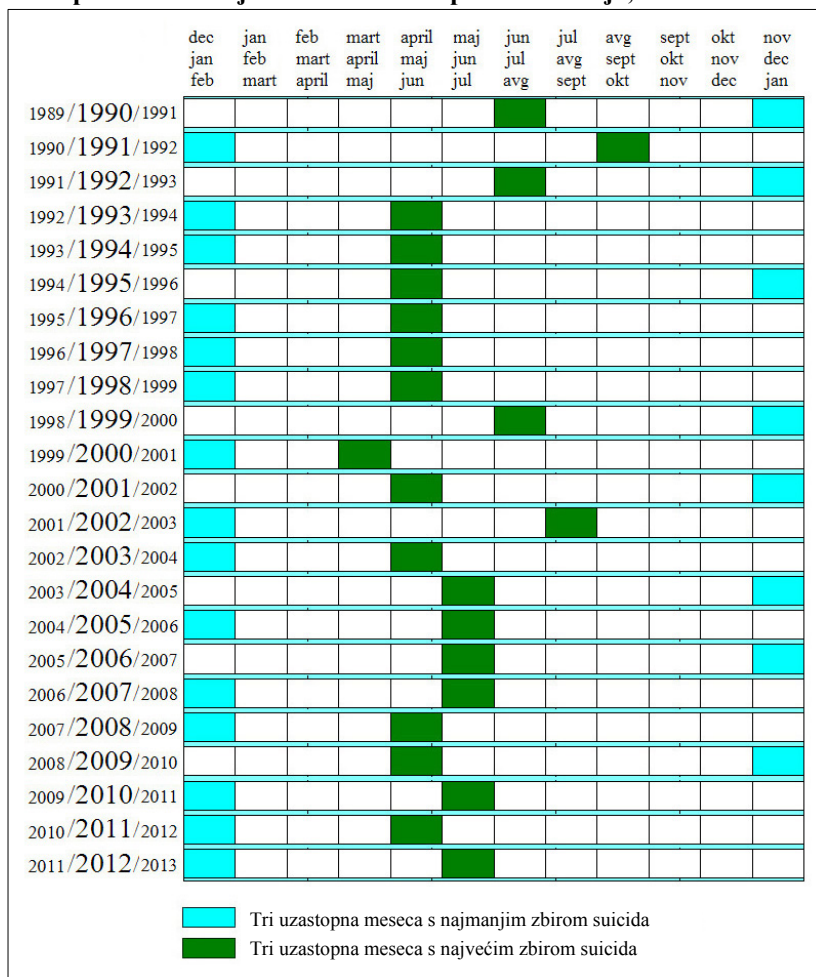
| | dec jan feb | jan feb mart | feb mart april | mart april maj | april maj jun | maj jun jul | jun jul avg | jul avg sept | avg sept okt | sept okt nov | okt nov dec | nov dec jan |
|---|---|---|---|---|---|---|---|---|---|---|---|---|
| 1989/1990/1991 | | | | | | | | | | | | |
| 1990/1991/1992 | | | | | | | | | | | | |
| 1991/1992/1993 | | | | | | | | | | | | |
| 1992/1993/1994 | | | | | | | | | | | | |
| 1993/1994/1995 | | | | | | | | | | | | |
| 1994/1995/1996 | | | | | | | | | | | | |
| 1995/1996/1997 | | | | | | | | | | | | |
| 1996/1997/1998 | | | | | | | | | | | | |
| 1997/1998/1999 | | | | | | | | | | | | |
| 1998/1999/2000 | | | | | | | | | | | | |
| 1999/2000/2001 | | | | | | | | | | | | |
| 2000/2001/2002 | | | | | | | | | | | | |
| 2001/2002/2003 | | | | | | | | | | | | |
| 2002/2003/2004 | | | | | | | | | | | | |
| 2003/2004/2005 | | | | | | | | | | | | |
| 2004/2005/2006 | | | | | | | | | | | | |
| 2005/2006/2007 | | | | | | | | | | | | |
| 2006/2007/2008 | | | | | | | | | | | | |
| 2007/2008/2009 | | | | | | | | | | | | |
| 2008/2009/2010 | | | | | | | | | | | | |
| 2009/2010/2011 | | | | | | | | | | | | |
| 2010/2011/2012 | | | | | | | | | | | | |
| 2011/2012/2013 | | | | | | | | | | | | |

Tri uzastopna meseca s najmanjim zbirom suicida
Tri uzastopna meseca s najvećim zbirom suicida